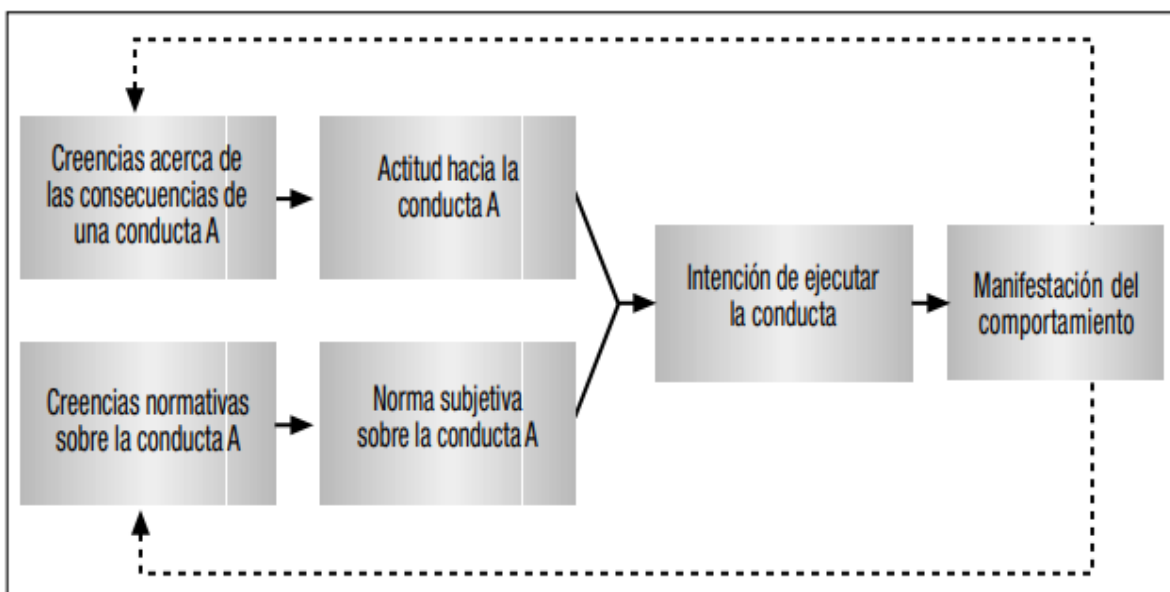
Creencias acerca de las consecuencias de una conducta A

Actitud hacia la conducta A

Creencias normativas sobre la conducta A

Norma subjetiva sobre la conducta A

Intención de ejecutar la conducta

Manifestación del comportamiento